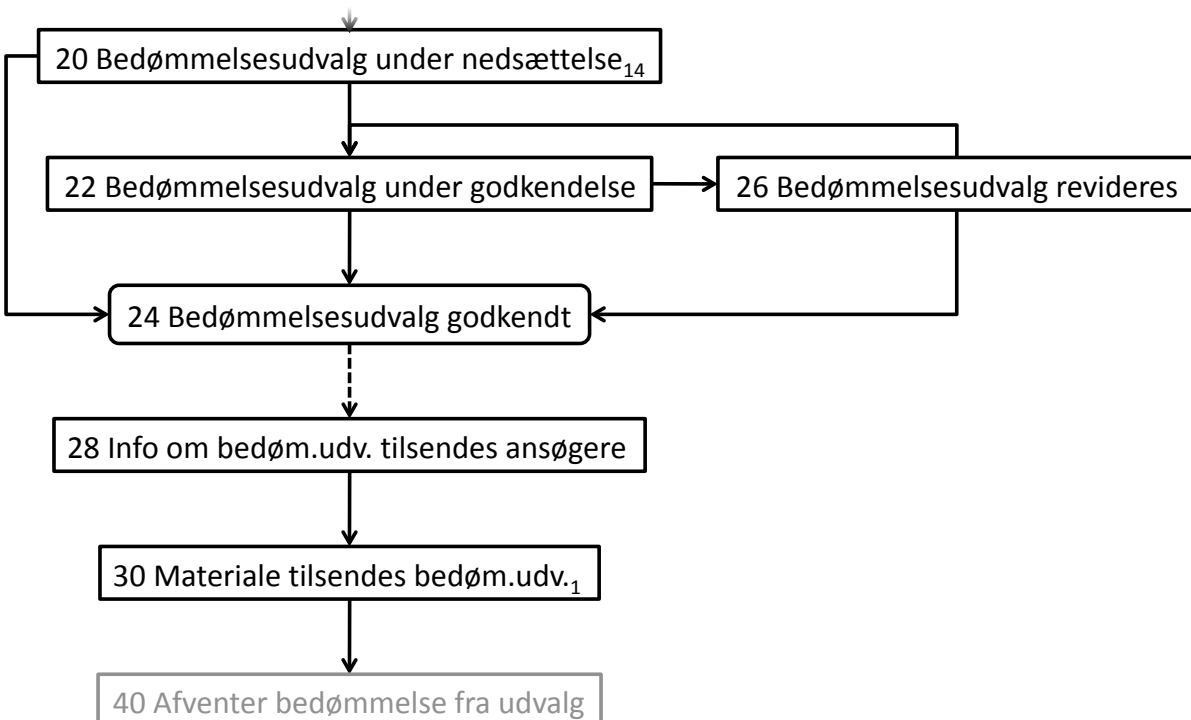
20 Bedømmelsesudvalg under nedsættelse$_{14}$

22 Bedømmelsesudvalg under godkendelse

26 Bedømmelsesudvalg revideres

24 Bedømmelsesudvalg godkendt

28 Info om bedøm.udv. tilsendes ansøgere

30 Materiale tilsendes bedøm.udv.$_{1}$

40 Afventer bedømmelse fra udvalg